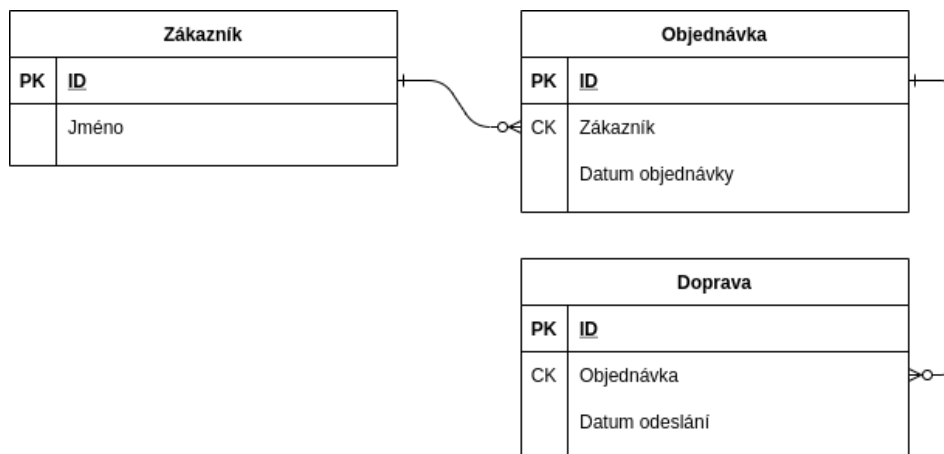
| Zákazník | |
|---|---|
| PK | ID |
| | Jméno |

| Objednávka | |
|---|---|
| PK | ID |
| CK | Zákazník |
| | Datum objednávky |

| Doprava | |
|---|---|
| PK | ID |
| CK | Objednávka |
| | Datum odeslání |